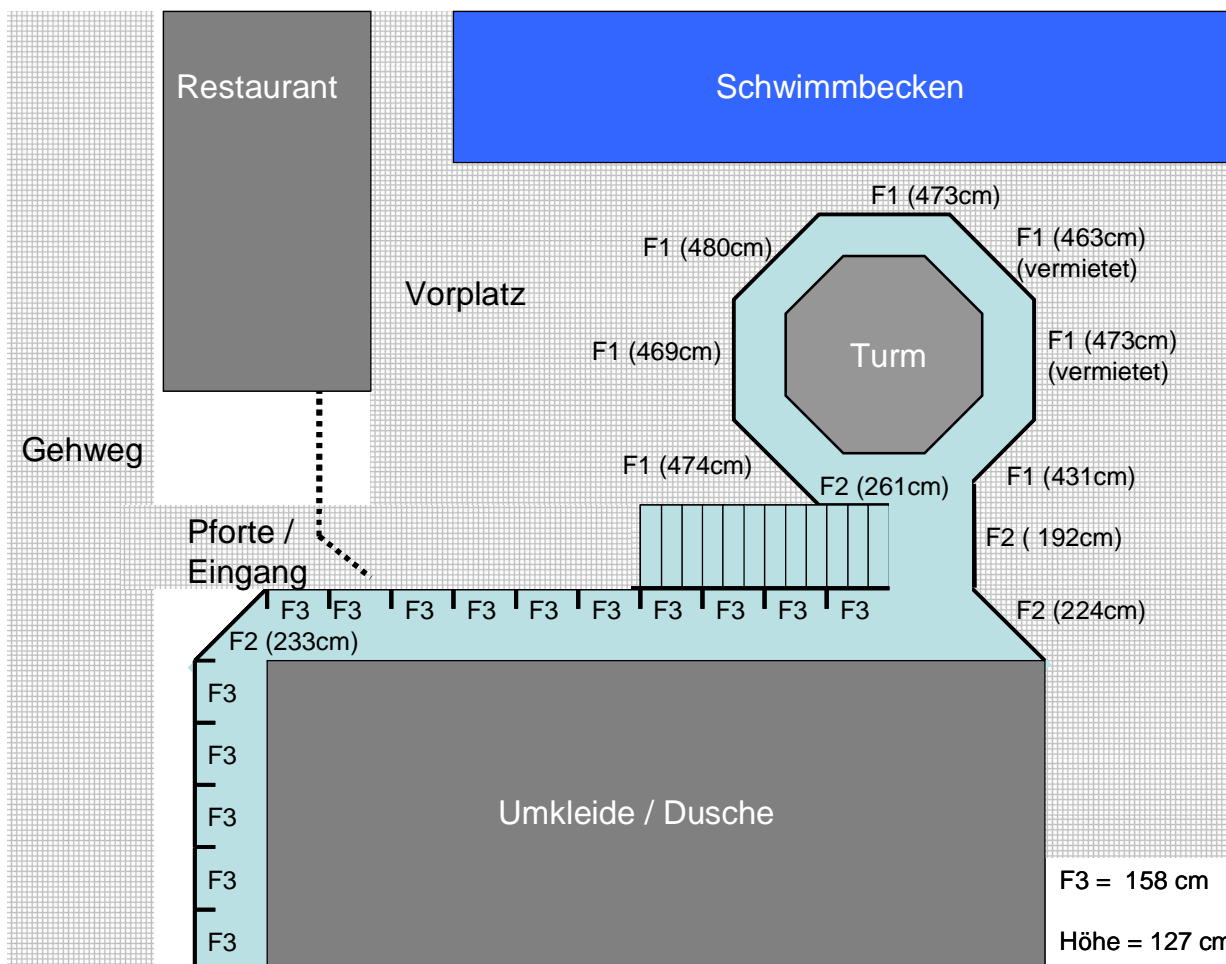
Restaurant

Schwimmbecken

F1 (473cm)

F1 (480cm)

F1 (463cm) (vermietet)

Vorplatz

F1 (469cm)

Turm

F1 (473cm) (vermietet)

Gehweg

F1 (474cm)

F2 (261cm)

F1 (431cm)

Pforte / Eingang

F2 ( 192cm)

F3 F3 F3 F3 F3 F3 F3 F3 F3 F3

F2 (224cm)

F2 (233cm)

F3

F3

F3

F3

F3

Umkleide / Dusche

F3 = 158 cm

Höhe = 127 c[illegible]